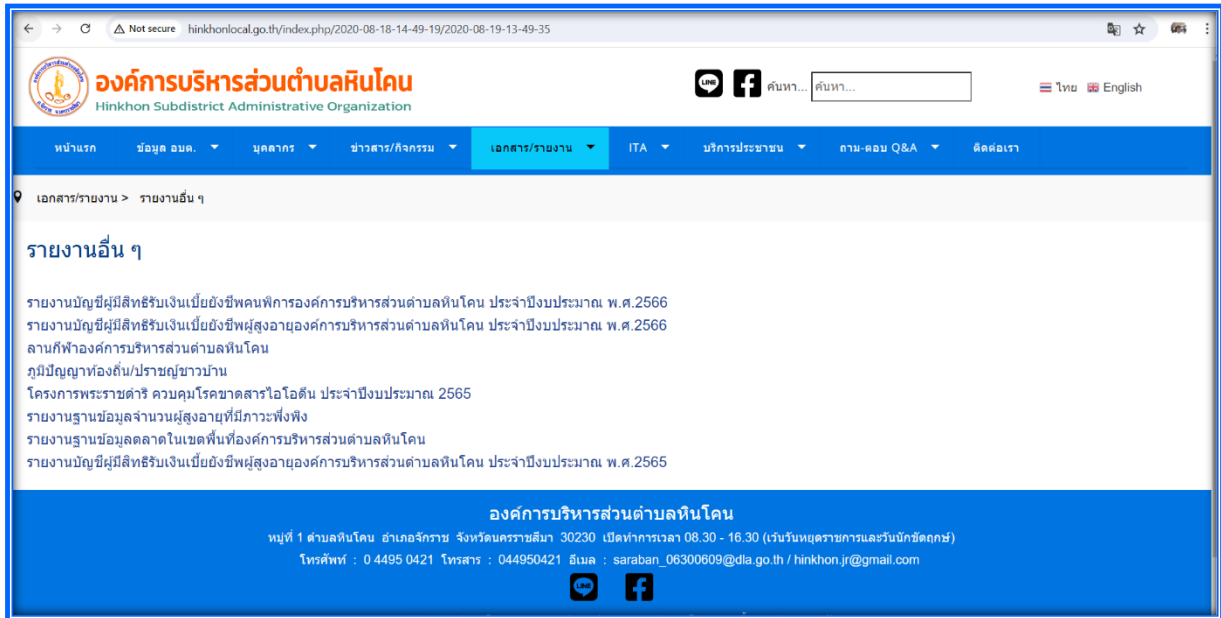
Not secure hinkhonlocal.go.th/index.php/2020-08-18-14-49-19/2020-08-19-13-49-35

องค์การบริหารส่วนตำบลหินโคน
Hinkhon Subdistrict Administrative Organization

ค้นหา... ค้นหา...

ไทย English

หน้าแรก ข้อมูล อบต. บุคลากร ข่าวสาร/กิจกรรม เอกสาร/รายงาน ITA บริการประชาชน ถาม-ตอบ Q&A ติดต่อเรา

เอกสาร/รายงาน > รายงานอื่น ๆ

รายงานอื่น ๆ

รายงานบัญชีผู้มีสิทธิรับเงินเบี้ยยังชีพคนพิการองค์การบริหารส่วนตำบลหินโคน ประจำปีงบประมาณ พ.ศ.2566
รายงานบัญชีผู้มีสิทธิรับเงินเบี้ยยังชีพผู้สูงอายุองค์การบริหารส่วนตำบลหินโคน ประจำปีงบประมาณ พ.ศ.2566
ลานกีฬาองค์การบริหารส่วนตำบลหินโคน
ภูมิปัญญาท้องถิ่น/ปราชญ์ชาวบ้าน
โครงการพระราชดำริ ควบคุมโรคขาดสารไอโอดีน ประจำปีงบประมาณ 2565
รายงานฐานข้อมูลจำนวนผู้สูงอายุที่มีภาวะพึ่งพิง
รายงานฐานข้อมูลตลาดในเขตพื้นที่องค์การบริหารส่วนตำบลหินโคน
รายงานบัญชีผู้มีสิทธิรับเงินเบี้ยยังชีพผู้สูงอายุองค์การบริหารส่วนตำบลหินโคน ประจำปีงบประมาณ พ.ศ.2565

องค์การบริหารส่วนตำบลหินโคน
หมู่ที่ 1 ตำบลหินโคน อำเภอจักราช จังหวัดนครราชสีมา 30230 เปิดทำการเวลา 08.30 - 16.30 (เว้นวันหยุดราชการและวันนักขัตฤกษ์)
โทรศัพท์ : 0 4495 0421 โทรสาร : 044950421 อีเมล : saraban_06300609@dla.go.th / hinkhon.jr@gmail.com